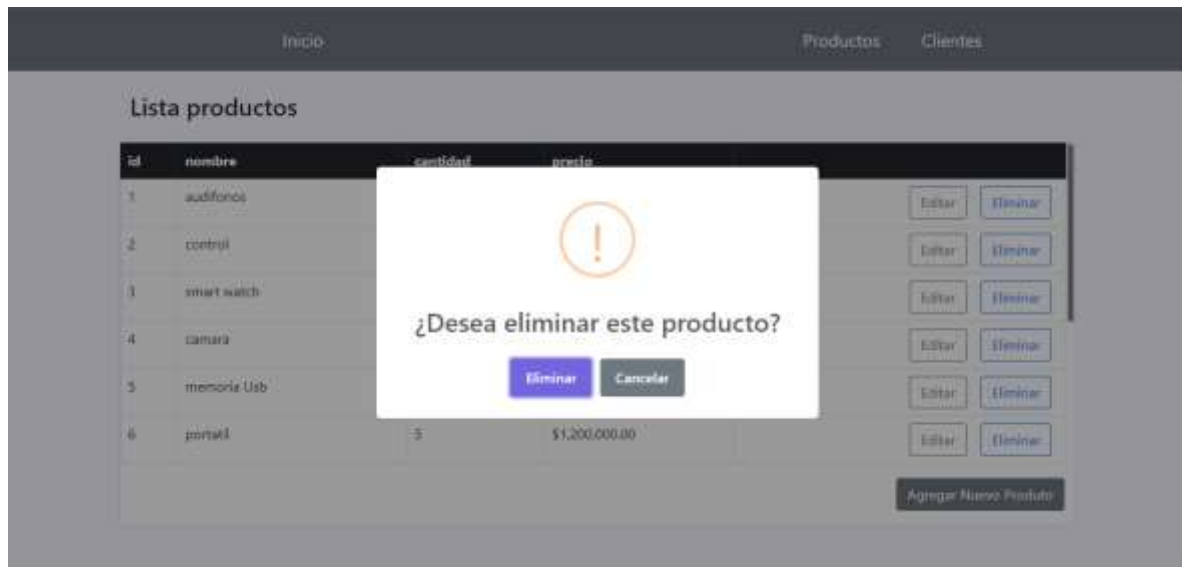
Inicio

Productos Clientes

Lista productos

| id | nombre | cantidad | precio | |
|---|---|---|---|---|
| 1 | audifonos | | | Editar Eliminar |
| 2 | control | | | Editar Eliminar |
| 3 | smart watch | | | Editar Eliminar |
| 4 | camara | | | Editar Eliminar |
| 5 | memoria Usb | | | Editar Eliminar |
| 6 | portatil | 3 | $1,200,000.00 | Editar Eliminar |

Agregar Nuevo Produto

!

¿Desea eliminar este producto?

Eliminar Cancelar